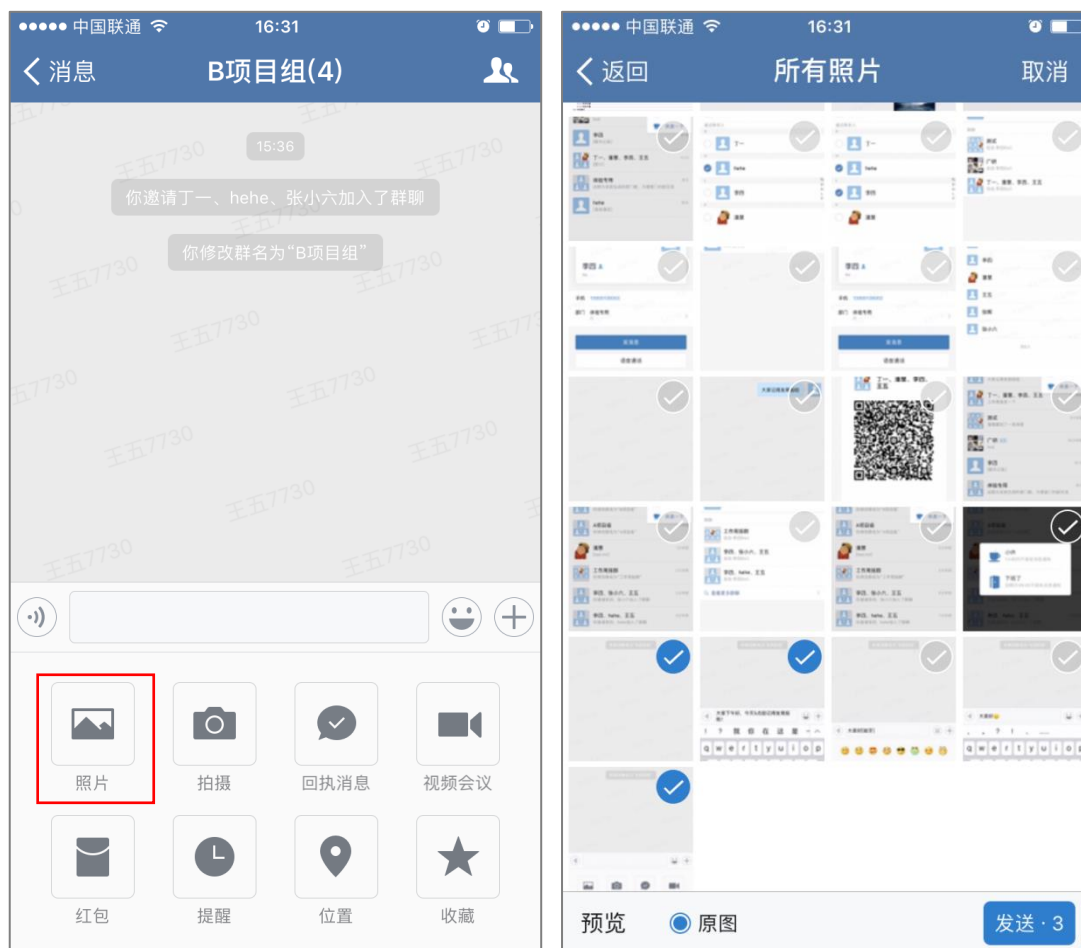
●●●●● 中国联通 16:31

消息 B项目组(4)

15:36

你邀请丁一、hehe、张小六加入了群聊

你修改群名为“B项目组”

王五7730 王五7730 王五7730 王五7730 王五7730 王五7730 王五7730 王五7730 王五7730 王五7730 王五7730 王五7730 王五7730

照片 拍摄 回执消息 视频会议

红包 提醒 位置 收藏

●●●●● 中国联通 16:31

返回 所有照片 取消

预览 原图 发送 · 3